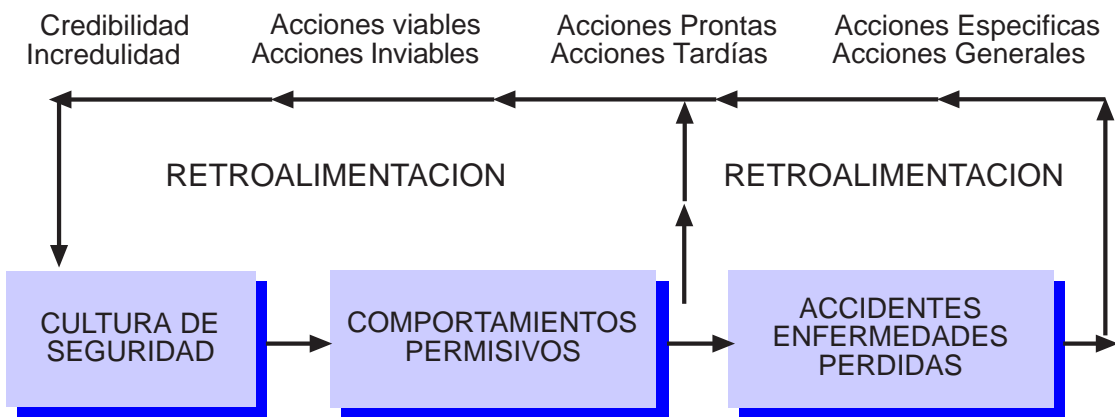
Credibilidad
Incredulidad

Acciones viables
Acciones Inviables

Acciones Prontas
Acciones Tardías

Acciones Especificas
Acciones Generales

RETROALIMENTACION

RETROALIMENTACION

CULTURA DE SEGURIDAD

COMPORTAMIENTOS PERMISIVOS

ACCIDENTES ENFERMEDADES PERDIDAS